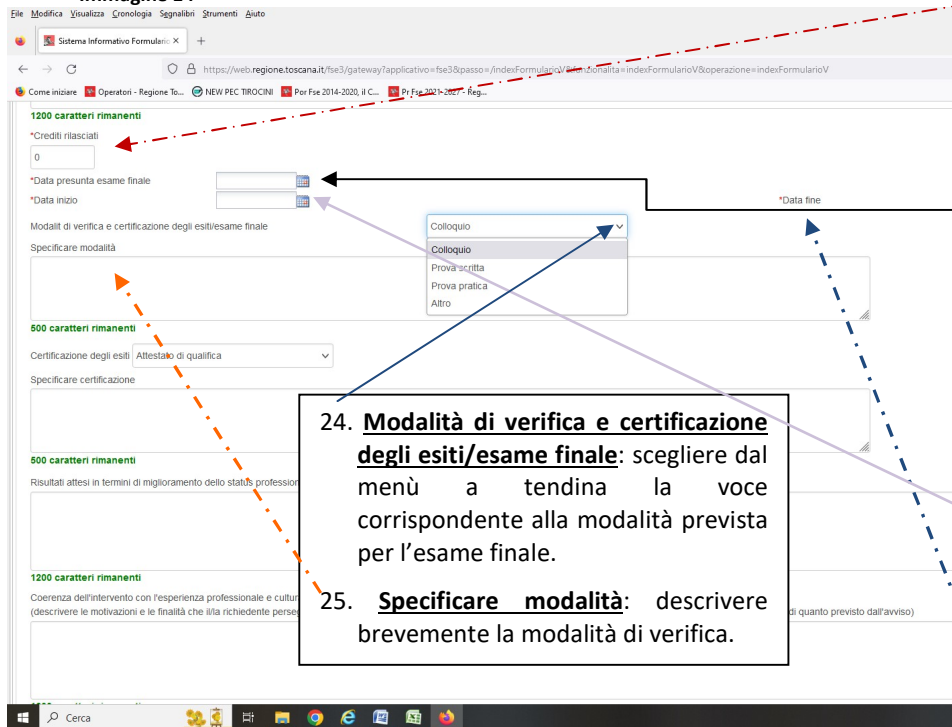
Immagine 24

File Modifica Visualizza Cronologia Segnalibri Strumenti Aiuto

Sistema Informativo Formulario ×

https://web.regione.toscana.it/fse3/gateway?applicativo=fse3&passo=/indexFormularioV&funzionalita=indexFormularioV&operazione=indexFormularioV

Come iniziare Operatori - Regione To... NEW PEC TIROCINI Por Fse 2014-2020, il C... Pr Fse 2021-2027 - Reg...

1200 caratteri rimanenti

*Crediti rilasciati

0

*Data presunta esame finale

*Data inizio

*Data fine

Modalit di verifica e certificazione degli esiti/esame finale

Colloquio

Colloquio

Prova scritta

Prova pratica

Altro

Specificare modalità

500 caratteri rimanenti

Certificazione degli esiti Attestato di qualifica

Specificare certificazione

500 caratteri rimanenti

Risultati attesi in termini di miglioramento dello status professio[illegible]

1200 caratteri rimanenti

Coerenza dell'intervento con l'esperienza professionale e cultur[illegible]

(descrivere le motivazioni e le finalità che il/la richiedente perse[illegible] di quanto previsto dall'avviso)

24. Modalità di verifica e certificazione degli esiti/esame finale: scegliere dal menù a tendina la voce corrispondente alla modalità prevista per l'esame finale.

25. Specificare modalità: descrivere brevemente la modalità di verifica.

Cerca